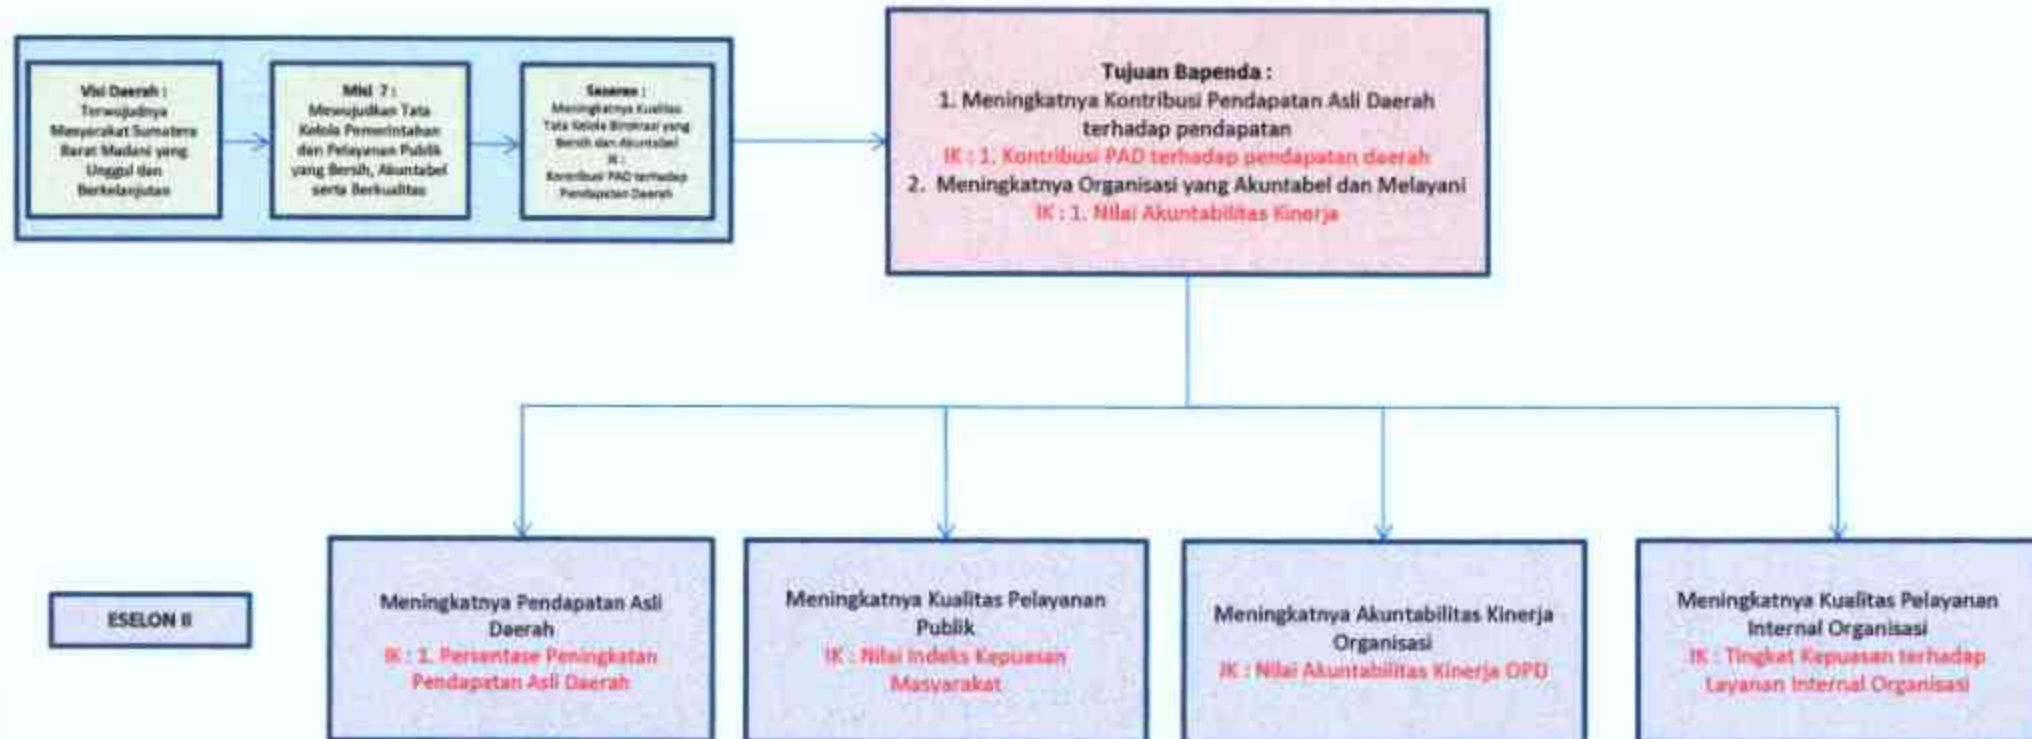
Visi Daerah : Terwujudnya Masyarakat Sumatera Barat Madani yang Unggul dan Berkelanjutan

Misi 7 : Mewujudkan Tata Kelola Pemerintahan dan Pelayanan Publik yang Bersih, Akuntabel serta Berkualitas

Sasaran : Meningkatnya Kualitas Tata Kelola Birokrasi yang Bersih dan Akuntabel IK : Kontribusi PAD terhadap Pendapatan Daerah

Tujuan Bapenda :
1. Meningkatnya Kontribusi Pendapatan Asli Daerah terhadap pendapatan
IK : 1. Kontribusi PAD terhadap pendapatan daerah
2. Meningkatnya Organisasi yang Akuntabel dan Melayani
IK : 1. Nilai Akuntabilitas Kinerja

ESELON II

Meningkatnya Pendapatan Asli Daerah
IK : 1. Persentase Peningkatan Pendapatan Asli Daerah

Meningkatnya Kualitas Pelayanan Publik
IK : Nilai Indeks Kepuasan Masyarakat

Meningkatnya Akuntabilitas Kinerja Organisasi
IK : Nilai Akuntabilitas Kinerja OPD

Meningkatnya Kualitas Pelayanan Internal Organisasi
IK : Tingkat Kepuasan terhadap Layanan Internal Organisasi